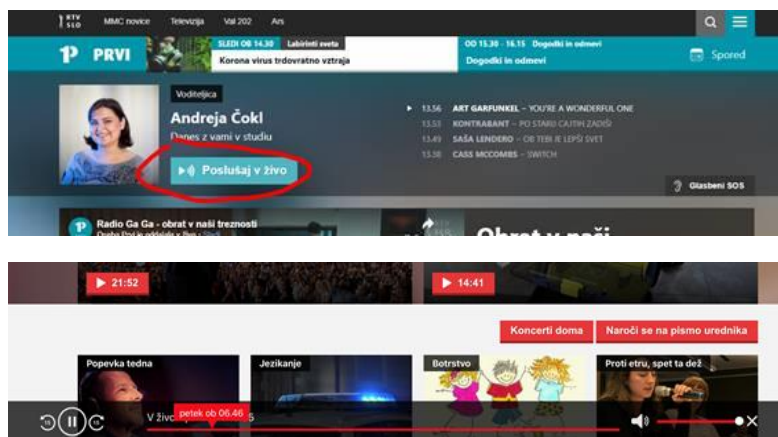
RTV SLO MMC novice Televizija Val 202 Ars

PRVI

SLEDI OB 14.30 Labirinti sveta
Korona virus trdovratno vztraja

OD 15.30 - 16.15 Dogodki in odmevi
Dogodki in odmevi

Spored

Voditeljica
Andreja Čokl
Danes z vami v studiu

Poslušaj v živo

13.56 ART GARFUNKEL – YOU'RE A WONDERFUL ONE
13.53 KONTRABANT – PO STARU ČAJTIH ZADEŠ
13.49 SAŠA LENDERO – OB TEBI JE LEPŠI SVET
13.38 CASS MCCOMBS – SWITCH

Glasbeni SOS

Radio Ga Ga - obrat v naši treznosti
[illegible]

Obrat v naši

21:52

14:41

Koncerti doma

Naroči se na pismo urednika

Popevka tedna

Jezikanje

Botrstvo

Proti etru, spet ta dež

V živo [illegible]5

petek ob 06.46

15

15